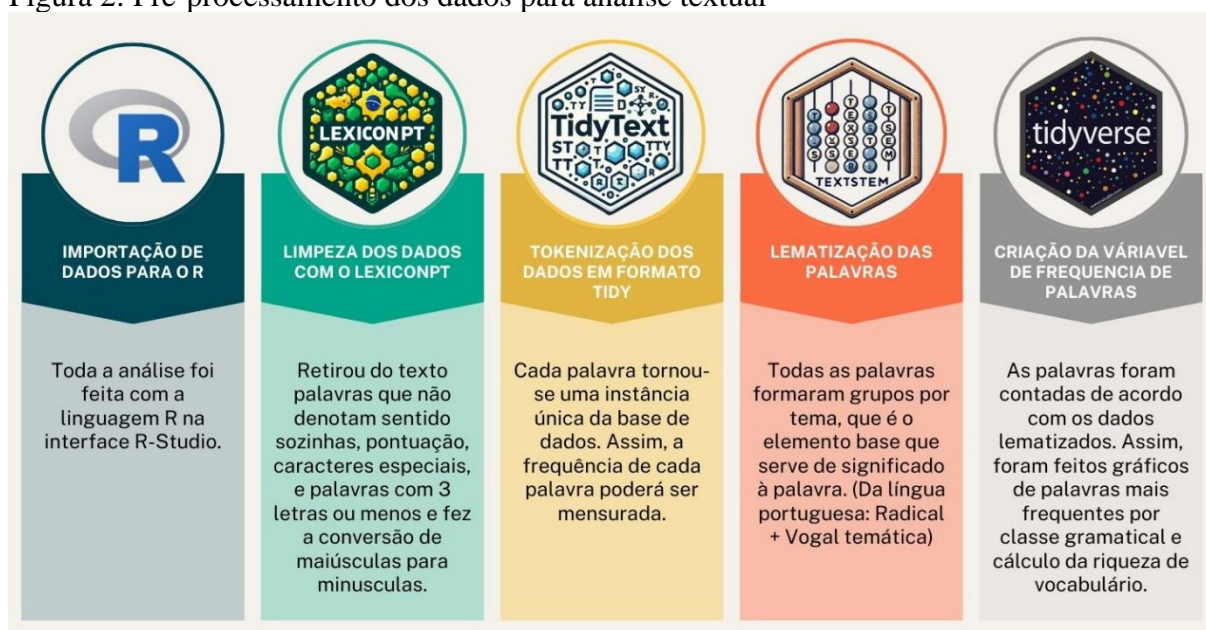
Figura 2: Pré-processamento dos dados para análise textual

R

IMPORTAÇÃO DE DADOS PARA O R

Toda a análise foi feita com a linguagem R na interface R-Studio.

LEXICONPT

LIMPEZA DOS DADOS COM O LEXICONPT

Retirou do texto palavras que não denotam sentido sozinhas, pontuação, caracteres especiais, e palavras com 3 letras ou menos e fez a conversão de maiúsculas para minusculas.

TidyText

TOKENIZAÇÃO DOS DADOS EM FORMATO TIDY

Cada palavra tornou-se uma instância única da base de dados. Assim, a frequência de cada palavra poderá ser mensurada.

TEXTSTEM

LEMATIZAÇÃO DAS PALAVRAS

Todas as palavras formaram grupos por tema, que é o elemento base que serve de significado à palavra. (Da língua portuguesa: Radical + Vogal temática)

tidyverse

CRIAÇÃO DA VÁRIAVEL DE FREQUENCIA DE PALAVRAS

As palavras foram contadas de acordo com os dados lematizados. Assim, foram feitos gráficos de palavras mais frequentes por classe gramatical e cálculo da riqueza de vocabulário.